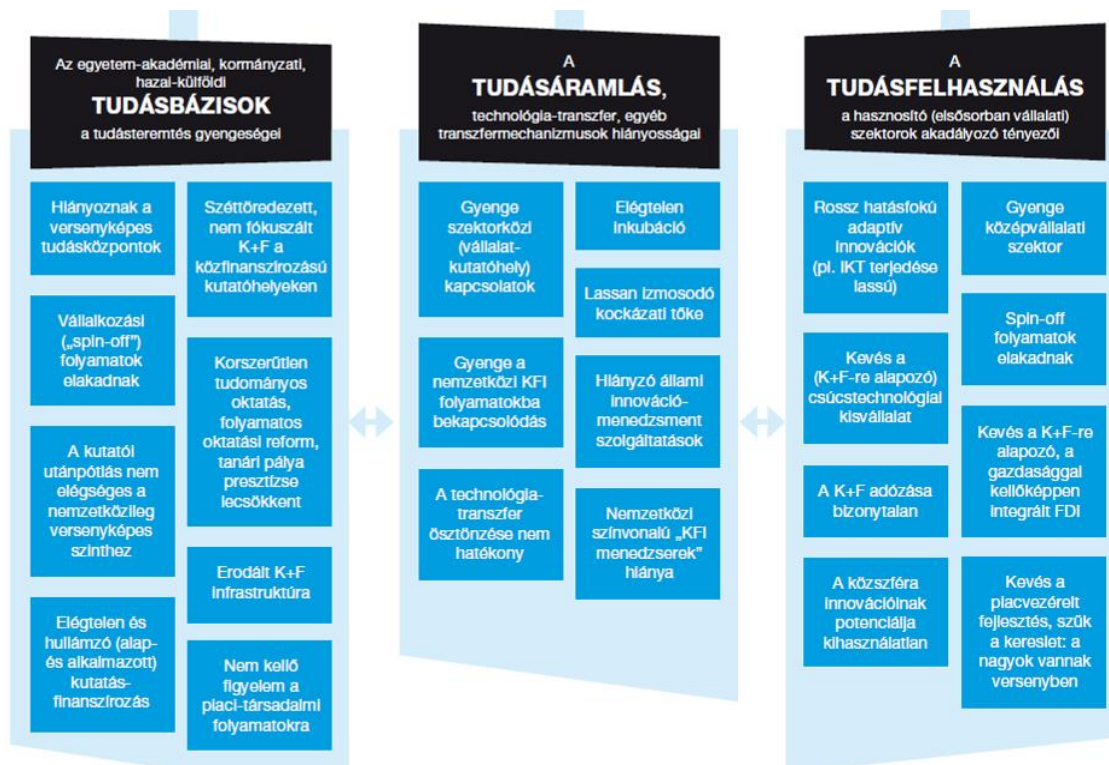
Az egyetem-akadémiai, kormányzati, hazai-külföldi
TUDÁSBÁZISOK
a tudásteremtés gyengeségei

Hiányoznak a versenyképes tudásközpontok

Vállalkozási („spin-off") folyamatok elakadnak

A kutatói utánpótlás nem elégséges a nemzetközileg versenyképes szinthez

Elégtelen és hullámzó (alap- és alkalmazott) kutatás-finanszírozás

Széttöredezett, nem fókuszált K+F a közfinanszírozású kutatóhelyeken

Korszerűtlen tudományos oktatás, folyamatos oktatási reform, tanári pálya presztízse lecsökkent

Erodált K+F infrastruktúra

Nem kellő figyelem a piaci-társadalmi folyamatokra

A
TUDÁSÁRAMLÁS,
technológia-transzfer, egyéb transzfermechanizmusok hiányosságai

Gyenge szektorközi (vállalat-kutatóhely) kapcsolatok

Gyenge a nemzetközi KFI folyamatokba bekapcsolódás

A technológia-transzfer ösztönzése nem hatékony

Elégtelen inkubáció

Lassan izmosodó kockázati tőke

Hiányzó állami innováció-menedzsment szolgáltatások

Nemzetközi színvonalú „KFI menedzserek" hiánya

A
TUDÁSFELHASZNÁLÁS
a hasznosító (elsősorban vállalati) szektorok akadályozó tényezői

Rossz hatásfokú adaptív innovációk (pl. IKT terjedése lassú)

Kevés a (K+F-re alapozó) csúcstechnológiai kisvállalat

A K+F adózása bizonytalan

A közszféra innovációinak potenciálja kihasználatlan

Gyenge középvállalati szektor

Spin-off folyamatok elakadnak

Kevés a K+F-re alapozó, a gazdasággal kellőképpen integrált FDI

Kevés a piacvezérelt fejlesztés, szűk a kereslet: a nagyok vannak versenyben